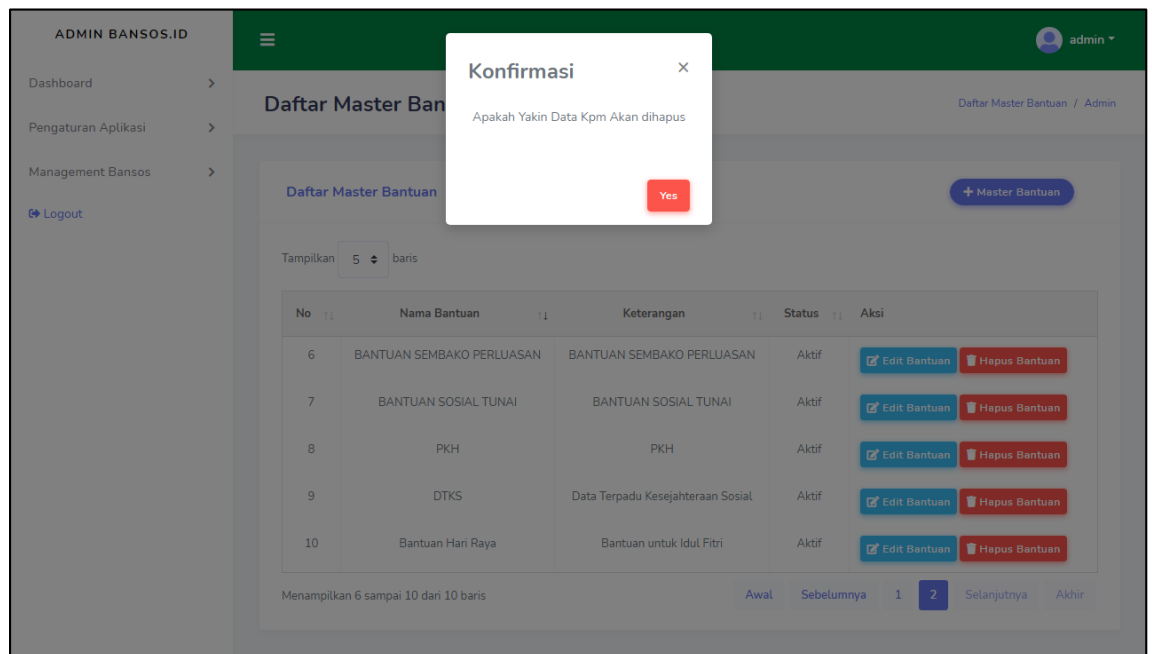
ADMIN BANSOS.ID

Dashboard
Pengaturan Aplikasi
Management Bansos
Logout

admin

Daftar Master Ban

Daftar Master Bantuan / Admin

Konfirmasi ×

Apakah Yakin Data Kpm Akan dihapus

Yes

Daftar Master Bantuan

+ Master Bantuan

Tampilkan 5 baris

| No | Nama Bantuan | Keterangan | Status | Aksi |
|---|---|---|---|---|
| 6 | BANTUAN SEMBAKO PERLUASAN | BANTUAN SEMBAKO PERLUASAN | Aktif | Edit Bantuan Hapus Bantuan |
| 7 | BANTUAN SOSIAL TUNAI | BANTUAN SOSIAL TUNAI | Aktif | Edit Bantuan Hapus Bantuan |
| 8 | PKH | PKH | Aktif | Edit Bantuan Hapus Bantuan |
| 9 | DTKS | Data Terpadu Kesejahteraan Sosial | Aktif | Edit Bantuan Hapus Bantuan |
| 10 | Bantuan Hari Raya | Bantuan untuk Idul Fitri | Aktif | Edit Bantuan Hapus Bantuan |

Menampilkan 6 sampai 10 dari 10 baris

Awal Sebelumnya 1 2 Selanjutnya Akhir